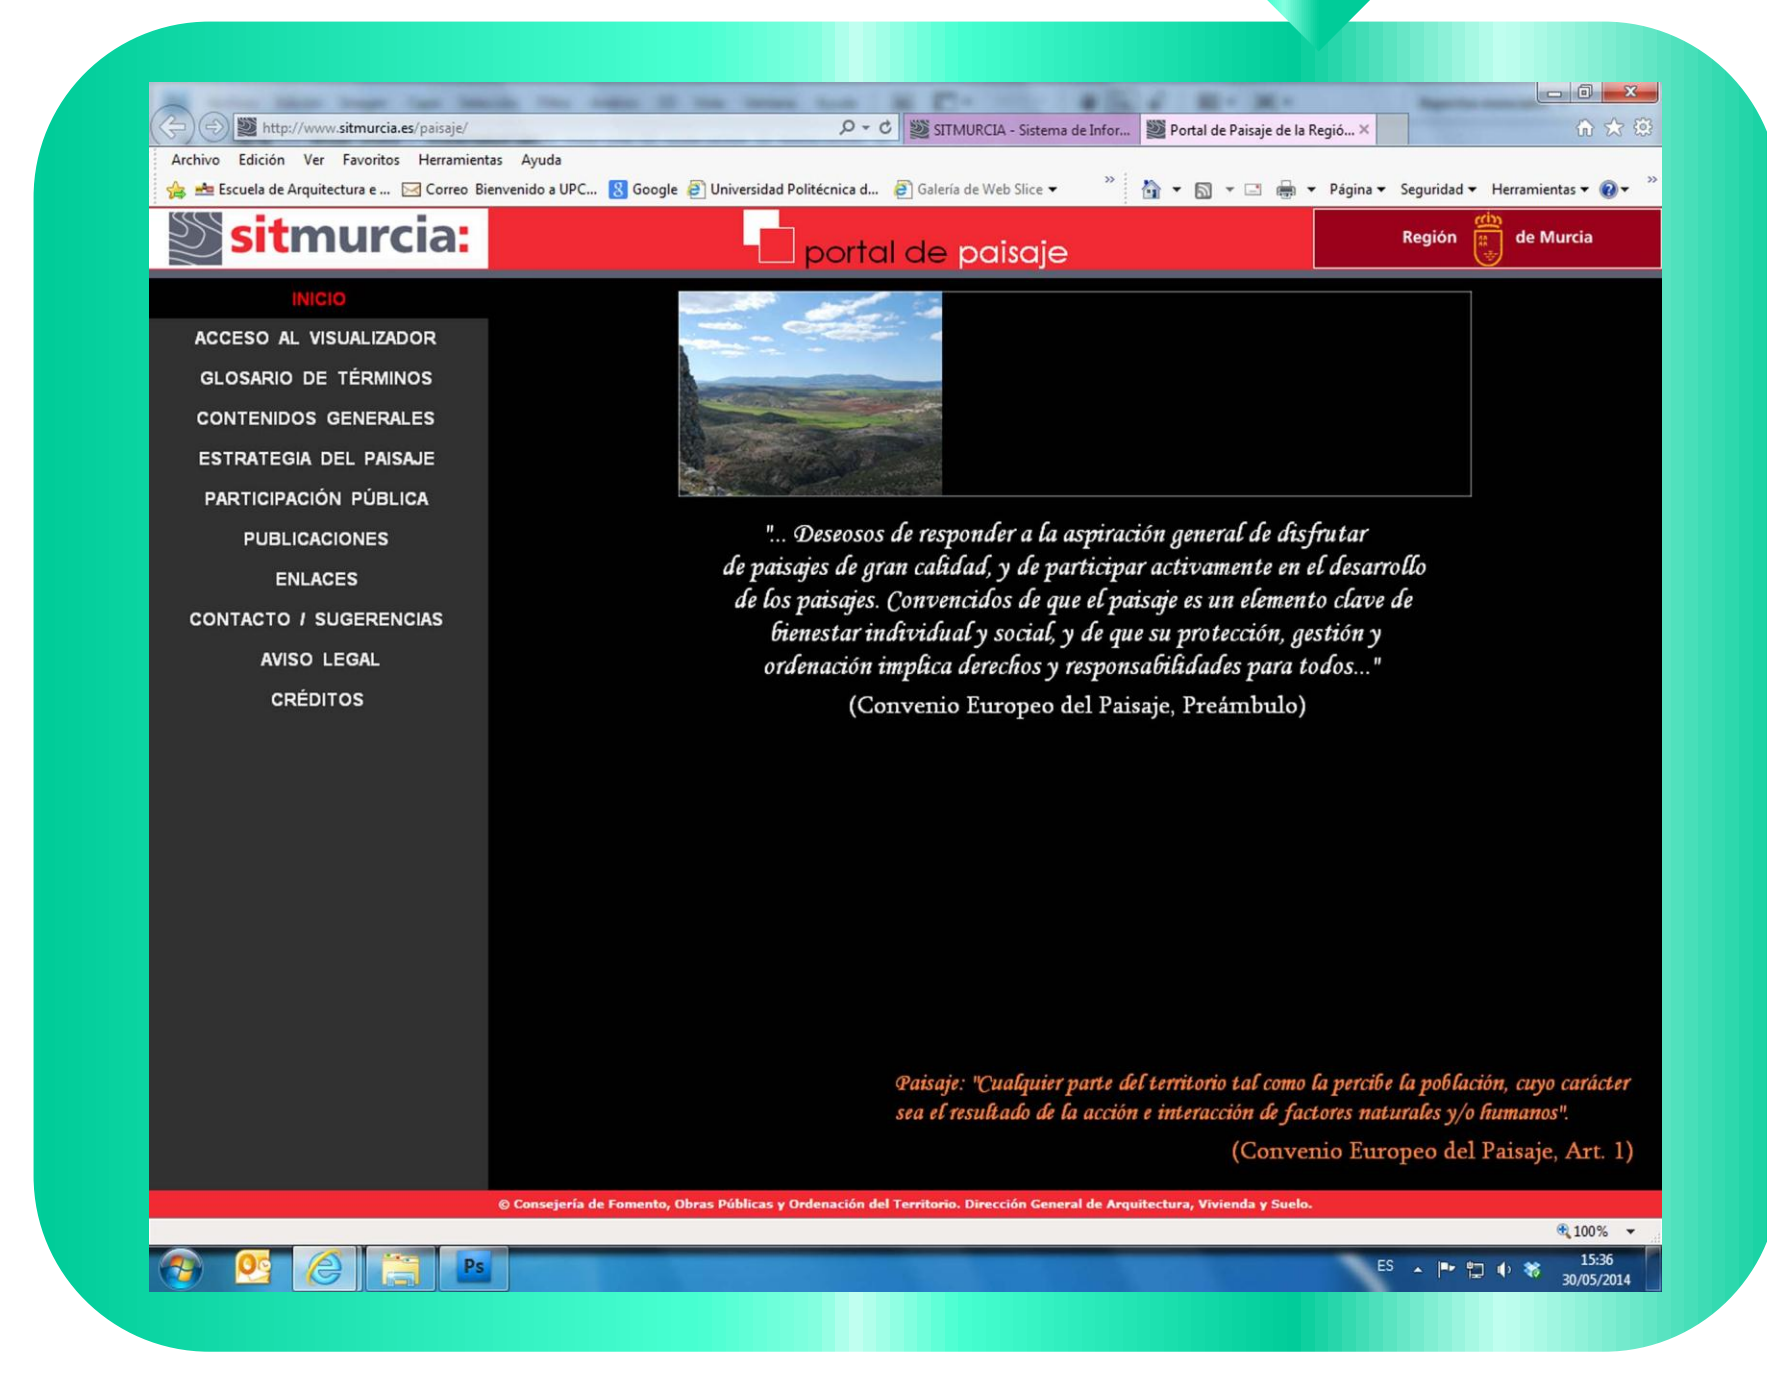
http://www.sitmurcia.es/paisaje/

SITMURCIA - Sistema de Infor...

Portal de Paisaje de la Regió...

Archivo Edición Ver Favoritos Herramientas Ayuda

Escuela de Arquitectura e ... Correo Bienvenido a UPC... Google Universidad Politécnica d... Galería de Web Slice

Página Seguridad Herramientas

sitmurcia:

portal de paisaje

Región de Murcia

INICIO

ACCESO AL VISUALIZADOR

GLOSARIO DE TÉRMINOS

CONTENIDOS GENERALES

ESTRATEGIA DEL PAISAJE

PARTICIPACIÓN PÚBLICA

PUBLICACIONES

ENLACES

CONTACTO / SUGERENCIAS

AVISO LEGAL

CRÉDITOS

"... Deseosos de responder a la aspiración general de disfrutar de paisajes de gran calidad, y de participar activamente en el desarrollo de los paisajes. Convencidos de que el paisaje es un elemento clave de bienestar individual y social, y de que su protección, gestión y ordenación implica derechos y responsabilidades para todos..."

(Convenio Europeo del Paisaje, Preámbulo)

Paisaje: "Cualquier parte del territorio tal como la percibe la población, cuyo carácter sea el resultado de la acción e interacción de factores naturales y/o humanos".

(Convenio Europeo del Paisaje, Art. 1)

© Consejería de Fomento, Obras Públicas y Ordenación del Territorio. Dirección General de Arquitectura, Vivienda y Suelo.

100%

ES

15:36
30/05/2014